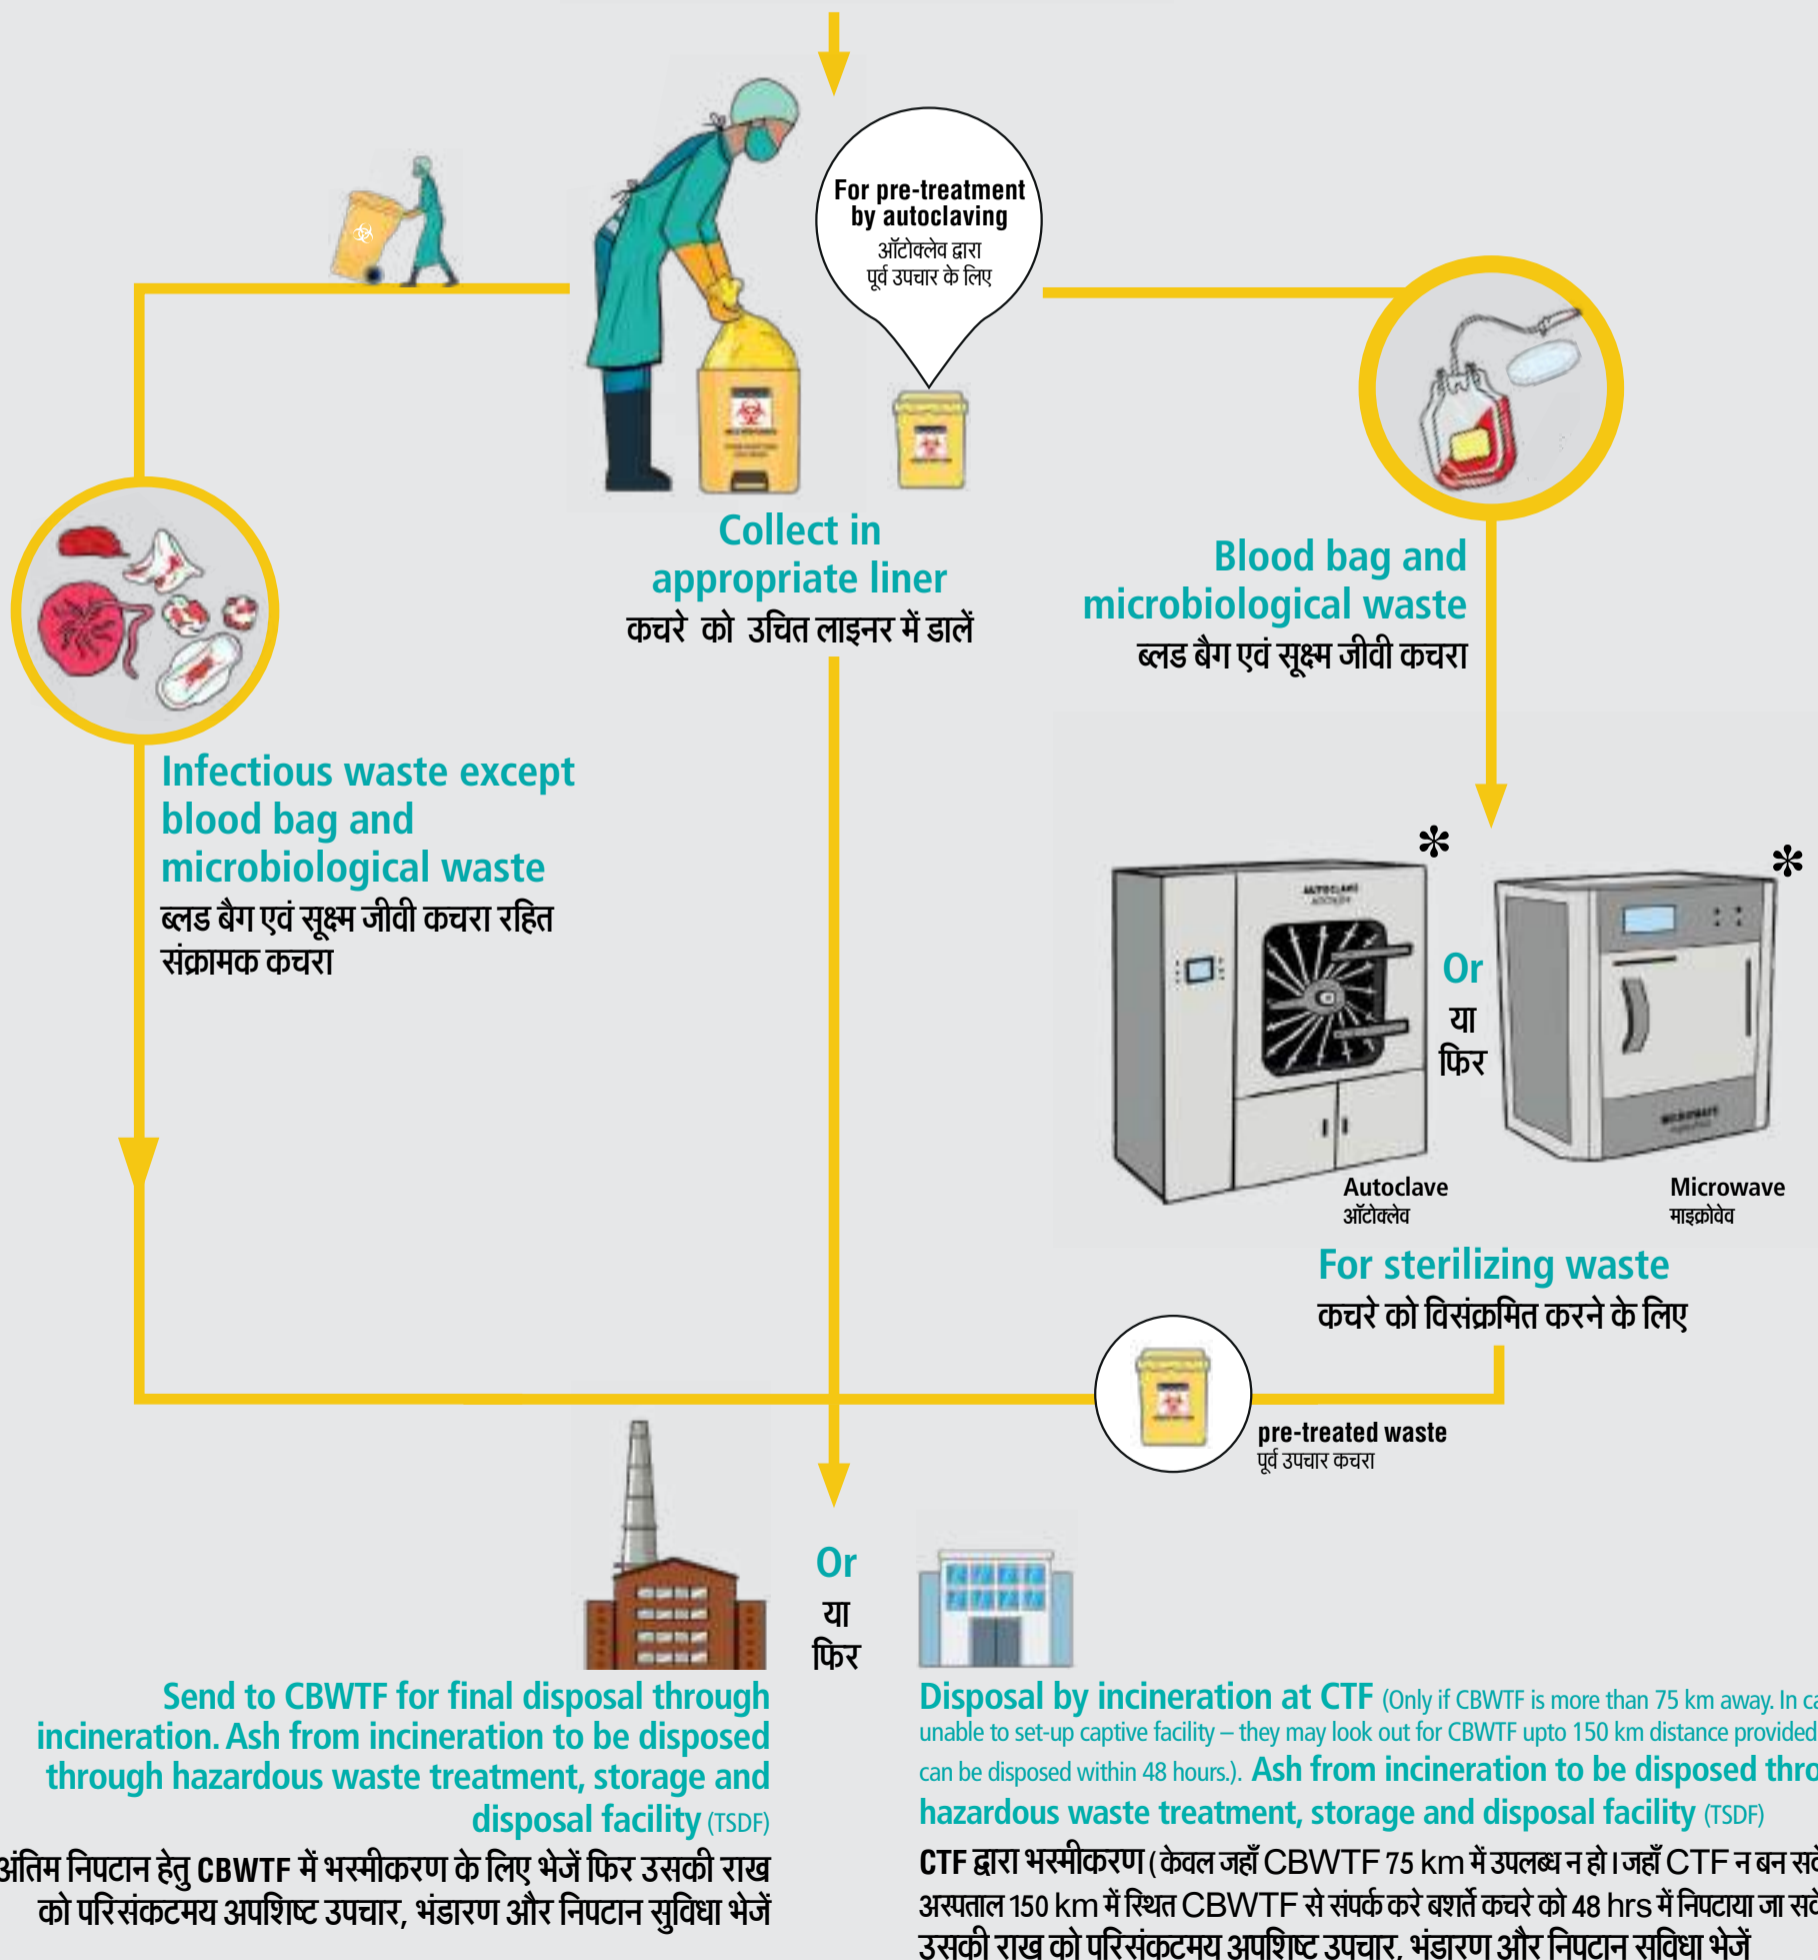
For pre-treatment by autoclaving
ऑटोक्लेव द्वारा पूर्व उपचार के लिए

Collect in appropriate liner
कचरे को उचित लाइनर में डालें

Blood bag and microbiological waste
ब्लड बैग एवं सूक्ष्म जीवी कचरा

Infectious waste except blood bag and microbiological waste
ब्लड बैग एवं सूक्ष्म जीवी कचरा रहित संक्रामक कचरा

*
Or
या
फिर
*

Autoclave
ऑटोक्लेव

Microwave
माइक्रोवेव

For sterilizing waste
कचरे को विसंक्रमित करने के लिए

pre-treated waste
पूर्व उपचार कचरा

Or
या
फिर

Send to CBWTF for final disposal through incineration. Ash from incineration to be disposed through hazardous waste treatment, storage and disposal facility (TSDF)
अंतिम निपटान हेतु CBWTF में भस्मीकरण के लिए भेजें फिर उसकी राख को परिसंकटमय अपशिष्ट उपचार, भंडारण और निपटान सुविधा भेजें

Disposal by incineration at CTF (Only if CBWTF is more than 75 km away. In ca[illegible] unable to set-up captive facility – they may look out for CBWTF upto 150 km distance provided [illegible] can be disposed within 48 hours.). Ash from incineration to be disposed thro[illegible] hazardous waste treatment, storage and disposal facility (TSDF)
CTF द्वारा भस्मीकरण (केवल जहाँ CBWTF 75 km में उपलब्ध न हो। जहाँ CTF न बन स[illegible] अस्पताल 150 km में स्थित CBWTF से संपर्क करे बशर्ते कचरे को 48 hrs में निपटाया जा स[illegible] उसकी राख को परिसंकटमय अपशिष्ट उपचार, भंडारण और निपटान सुविधा भेजें